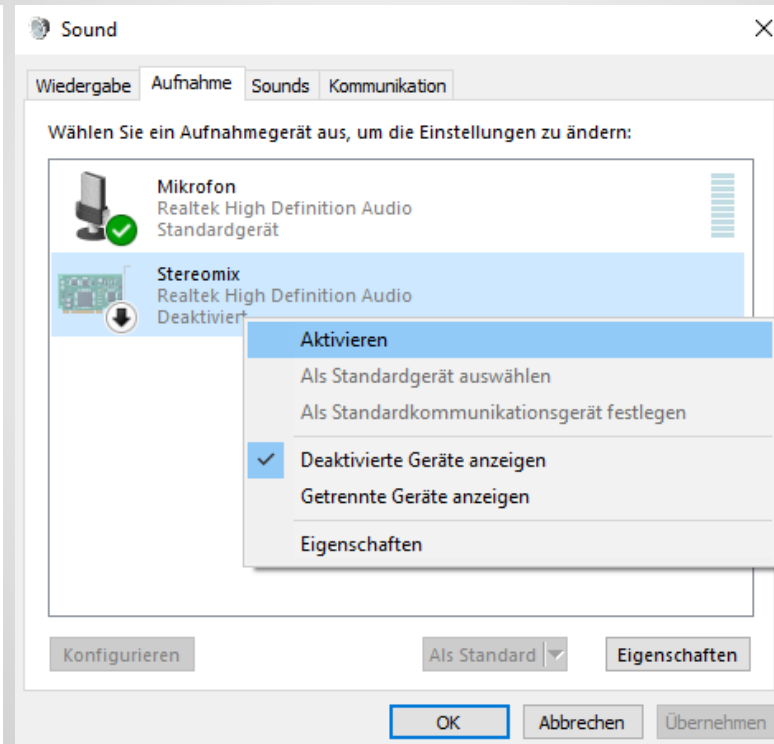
Sound

Wiedergabe Aufnahme Sounds Kommunikation

Wählen Sie ein Aufnahmegerät aus, um die Einstellungen zu ändern:

Mikrofon
Realtek High Definition Audio
Standardgerät

Stereomix
Realtek High Definition Audio
Deaktiviert

Aktivieren
Als Standardgerät auswählen
Als Standardkommunikationsgerät festlegen
Deaktivierte Geräte anzeigen
Getrennte Geräte anzeigen
Eigenschaften

Konfigurieren
Als Standard
Eigenschaften

OK
Abbrechen
Übernehmen